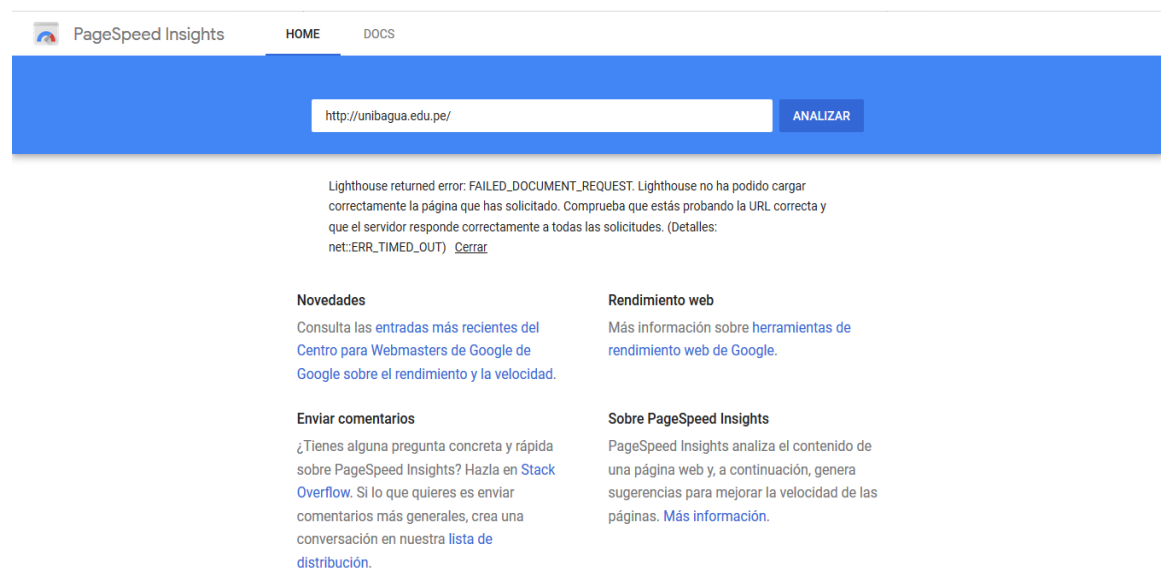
PageSpeed Insights HOME DOCS

http://unibagua.edu.pe/ ANALIZAR

Lighthouse returned error: FAILED_DOCUMENT_REQUEST. Lighthouse no ha podido cargar correctamente la página que has solicitado. Comprueba que estás probando la URL correcta y que el servidor responde correctamente a todas las solicitudes. (Detalles: net::ERR_TIMED_OUT) Cerrar

Novedades
Consulta las entradas más recientes del Centro para Webmasters de Google de Google sobre el rendimiento y la velocidad.

Rendimiento web
Más información sobre herramientas de rendimiento web de Google.

Enviar comentarios
¿Tienes alguna pregunta concreta y rápida sobre PageSpeed Insights? Hazla en Stack Overflow. Si lo que quieres es enviar comentarios más generales, crea una conversación en nuestra lista de distribución.

Sobre PageSpeed Insights
PageSpeed Insights analiza el contenido de una página web y, a continuación, genera sugerencias para mejorar la velocidad de las páginas. Más información.